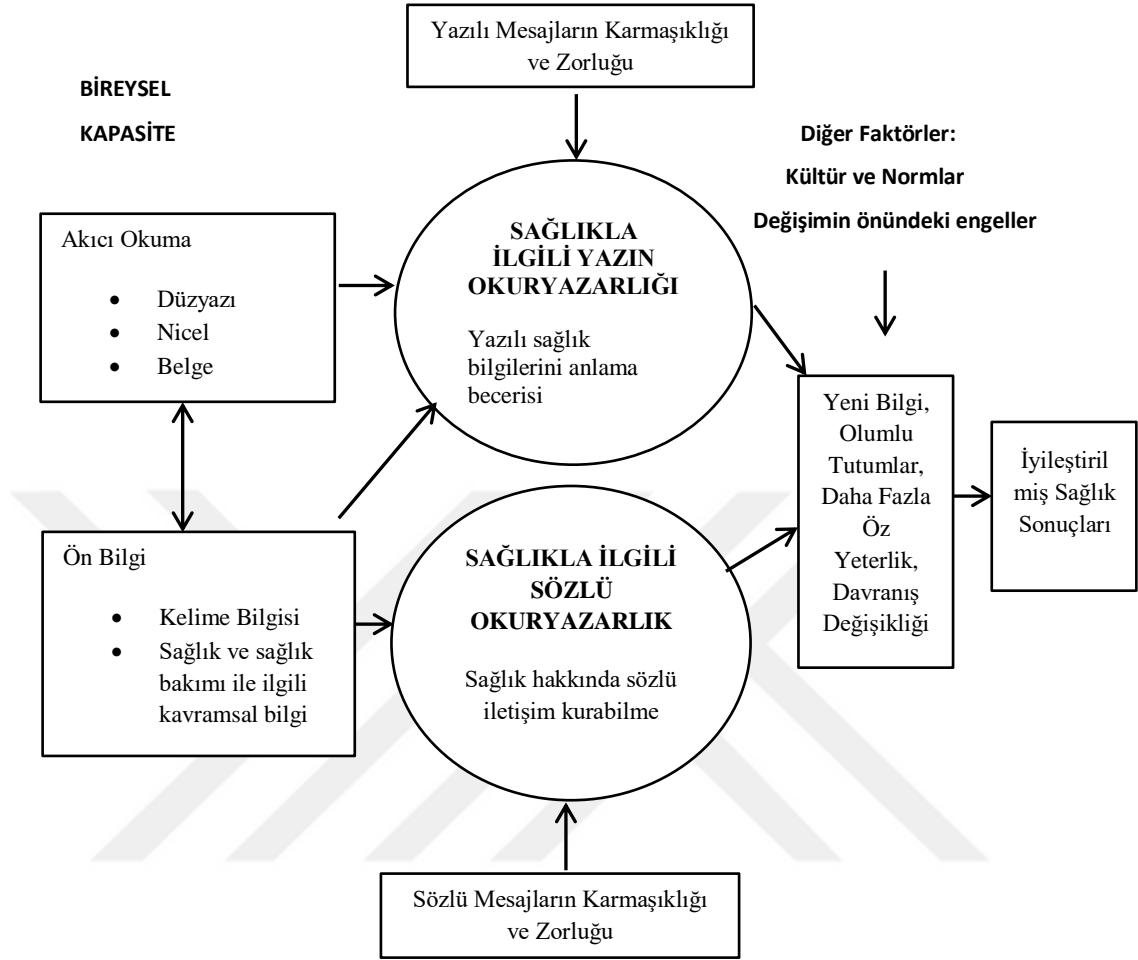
Yazılı Mesajların Karmaşıklığı ve Zorluğu

BİREYSEL

KAPASİTE

Diğer Faktörler:

Kültür ve Normlar

Değişimin önündeki engeller

Akıcı Okuma

- Düzyazı
- Nicel
- Belge

SAĞLIKLA İLGİLİ YAZIN OKURYAZARLIĞI

Yazılı sağlık bilgilerini anlama becerisi

Yeni Bilgi, Olumlu Tutumlar, Daha Fazla Öz Yeterlik, Davranış Değişikliği

İyileştiril miş Sağlık Sonuçları

Ön Bilgi

- Kelime Bilgisi
- Sağlık ve sağlık bakımı ile ilgili kavramsal bilgi

SAĞLIKLA İLGİLİ SÖZLÜ OKURYAZARLIK

Sağlık hakkında sözlü iletişim kurabilme

Sözlü Mesajların Karmaşıklığı ve Zorluğu